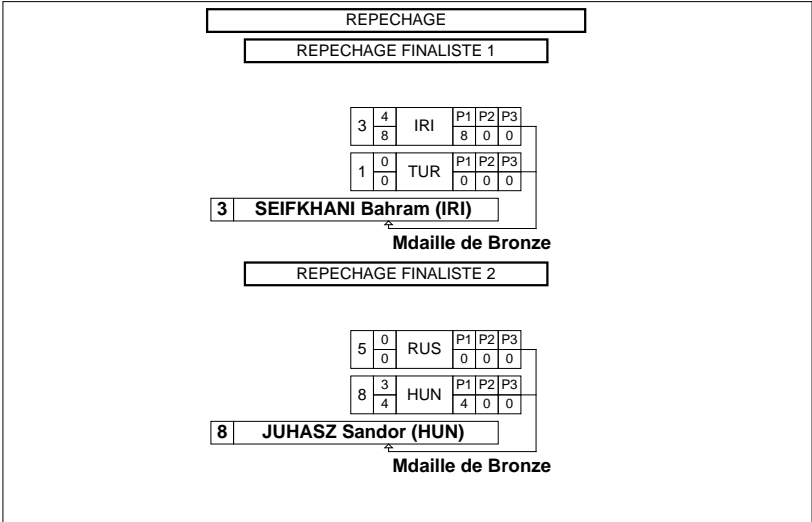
REPECHAGE

REPECHAGE FINALISTE 1

| | | | P1 | P2 | P3 |
|---|---|---|---|---|---|
| 3 | 4 / 8 | IRI | 8 | 0 | 0 |
| 1 | 0 / 0 | TUR | 0 | 0 | 0 |

3 SEIFKHANI Bahram (IRI)

Mdaille de Bronze

REPECHAGE FINALISTE 2

| | | | P1 | P2 | P3 |
|---|---|---|---|---|---|
| 5 | 0 / 0 | RUS | 0 | 0 | 0 |
| 8 | 3 / 4 | HUN | 4 | 0 | 0 |

8 JUHASZ Sandor (HUN)

Mdaille de Bronze